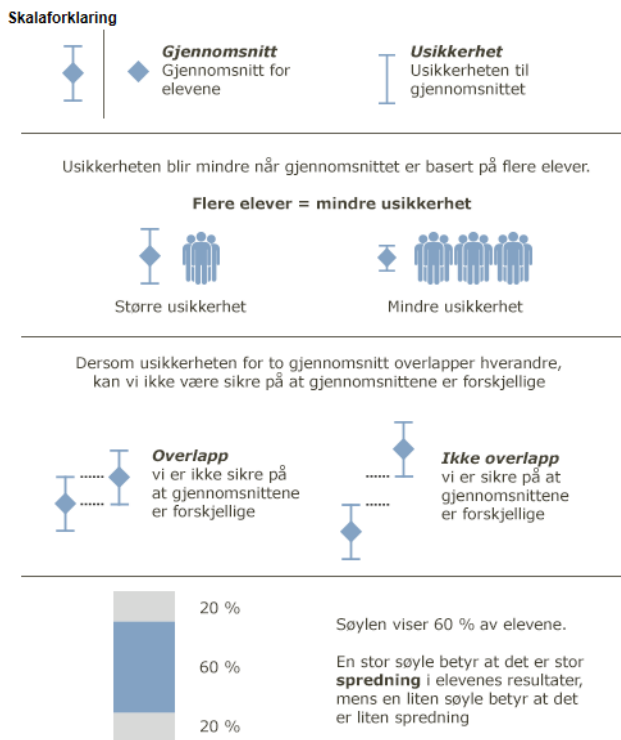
Skalaforklaring

**Gjennomsnitt**
Gjennomsnitt for elevene

**Usikkerhet**
Usikkerheten til gjennomsnittet

Usikkerheten blir mindre når gjennomsnittet er basert på flere elever.

**Flere elever = mindre usikkerhet**

Større usikkerhet

Mindre usikkerhet

Dersom usikkerheten for to gjennomsnitt overlapper hverandre, kan vi ikke være sikre på at gjennomsnittene er forskjellige

**Overlapp**
vi er ikke sikre på at gjennomsnittene er forskjellige

**Ikke overlapp**
vi er sikre på at gjennomsnittene er forskjellige

20 %

60 %

20 %

Søylen viser 60 % av elevene.

En stor søyle betyr at det er stor **spredning** i elevenes resultater, mens en liten søyle betyr at det er liten spredning